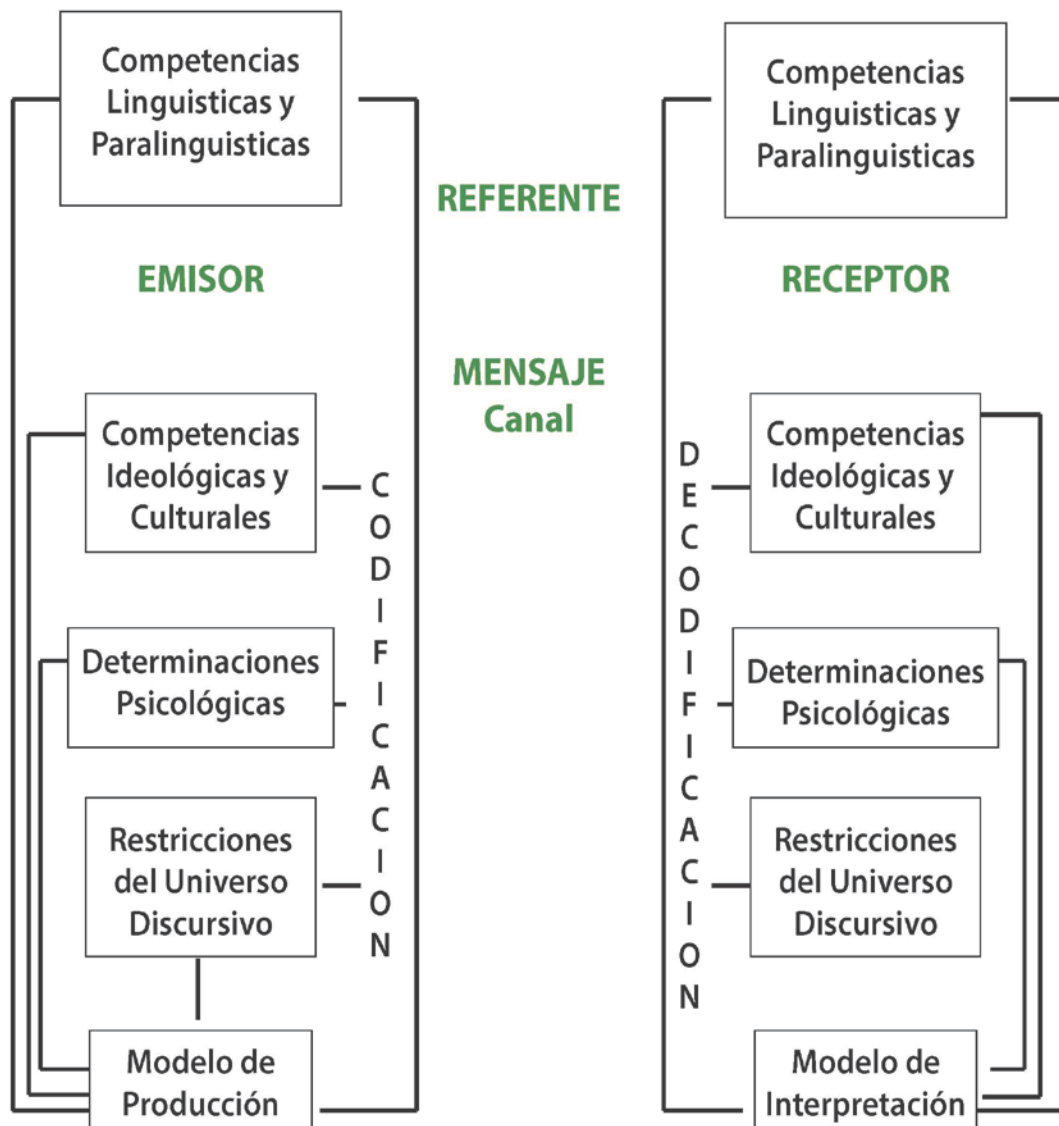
Competencias Linguisticas y Paralinguisticas

REFERENTE

Competencias Linguisticas y Paralinguisticas

EMISOR

RECEPTOR

MENSAJE
Canal

Competencias Ideológicas y Culturales

CODIFICACION

Determinaciones Psicológicas

Restricciones del Universo Discursivo

Modelo de Producción

DECODIFICACION

Competencias Ideológicas y Culturales

Determinaciones Psicológicas

Restricciones del Universo Discursivo

Modelo de Interpretación